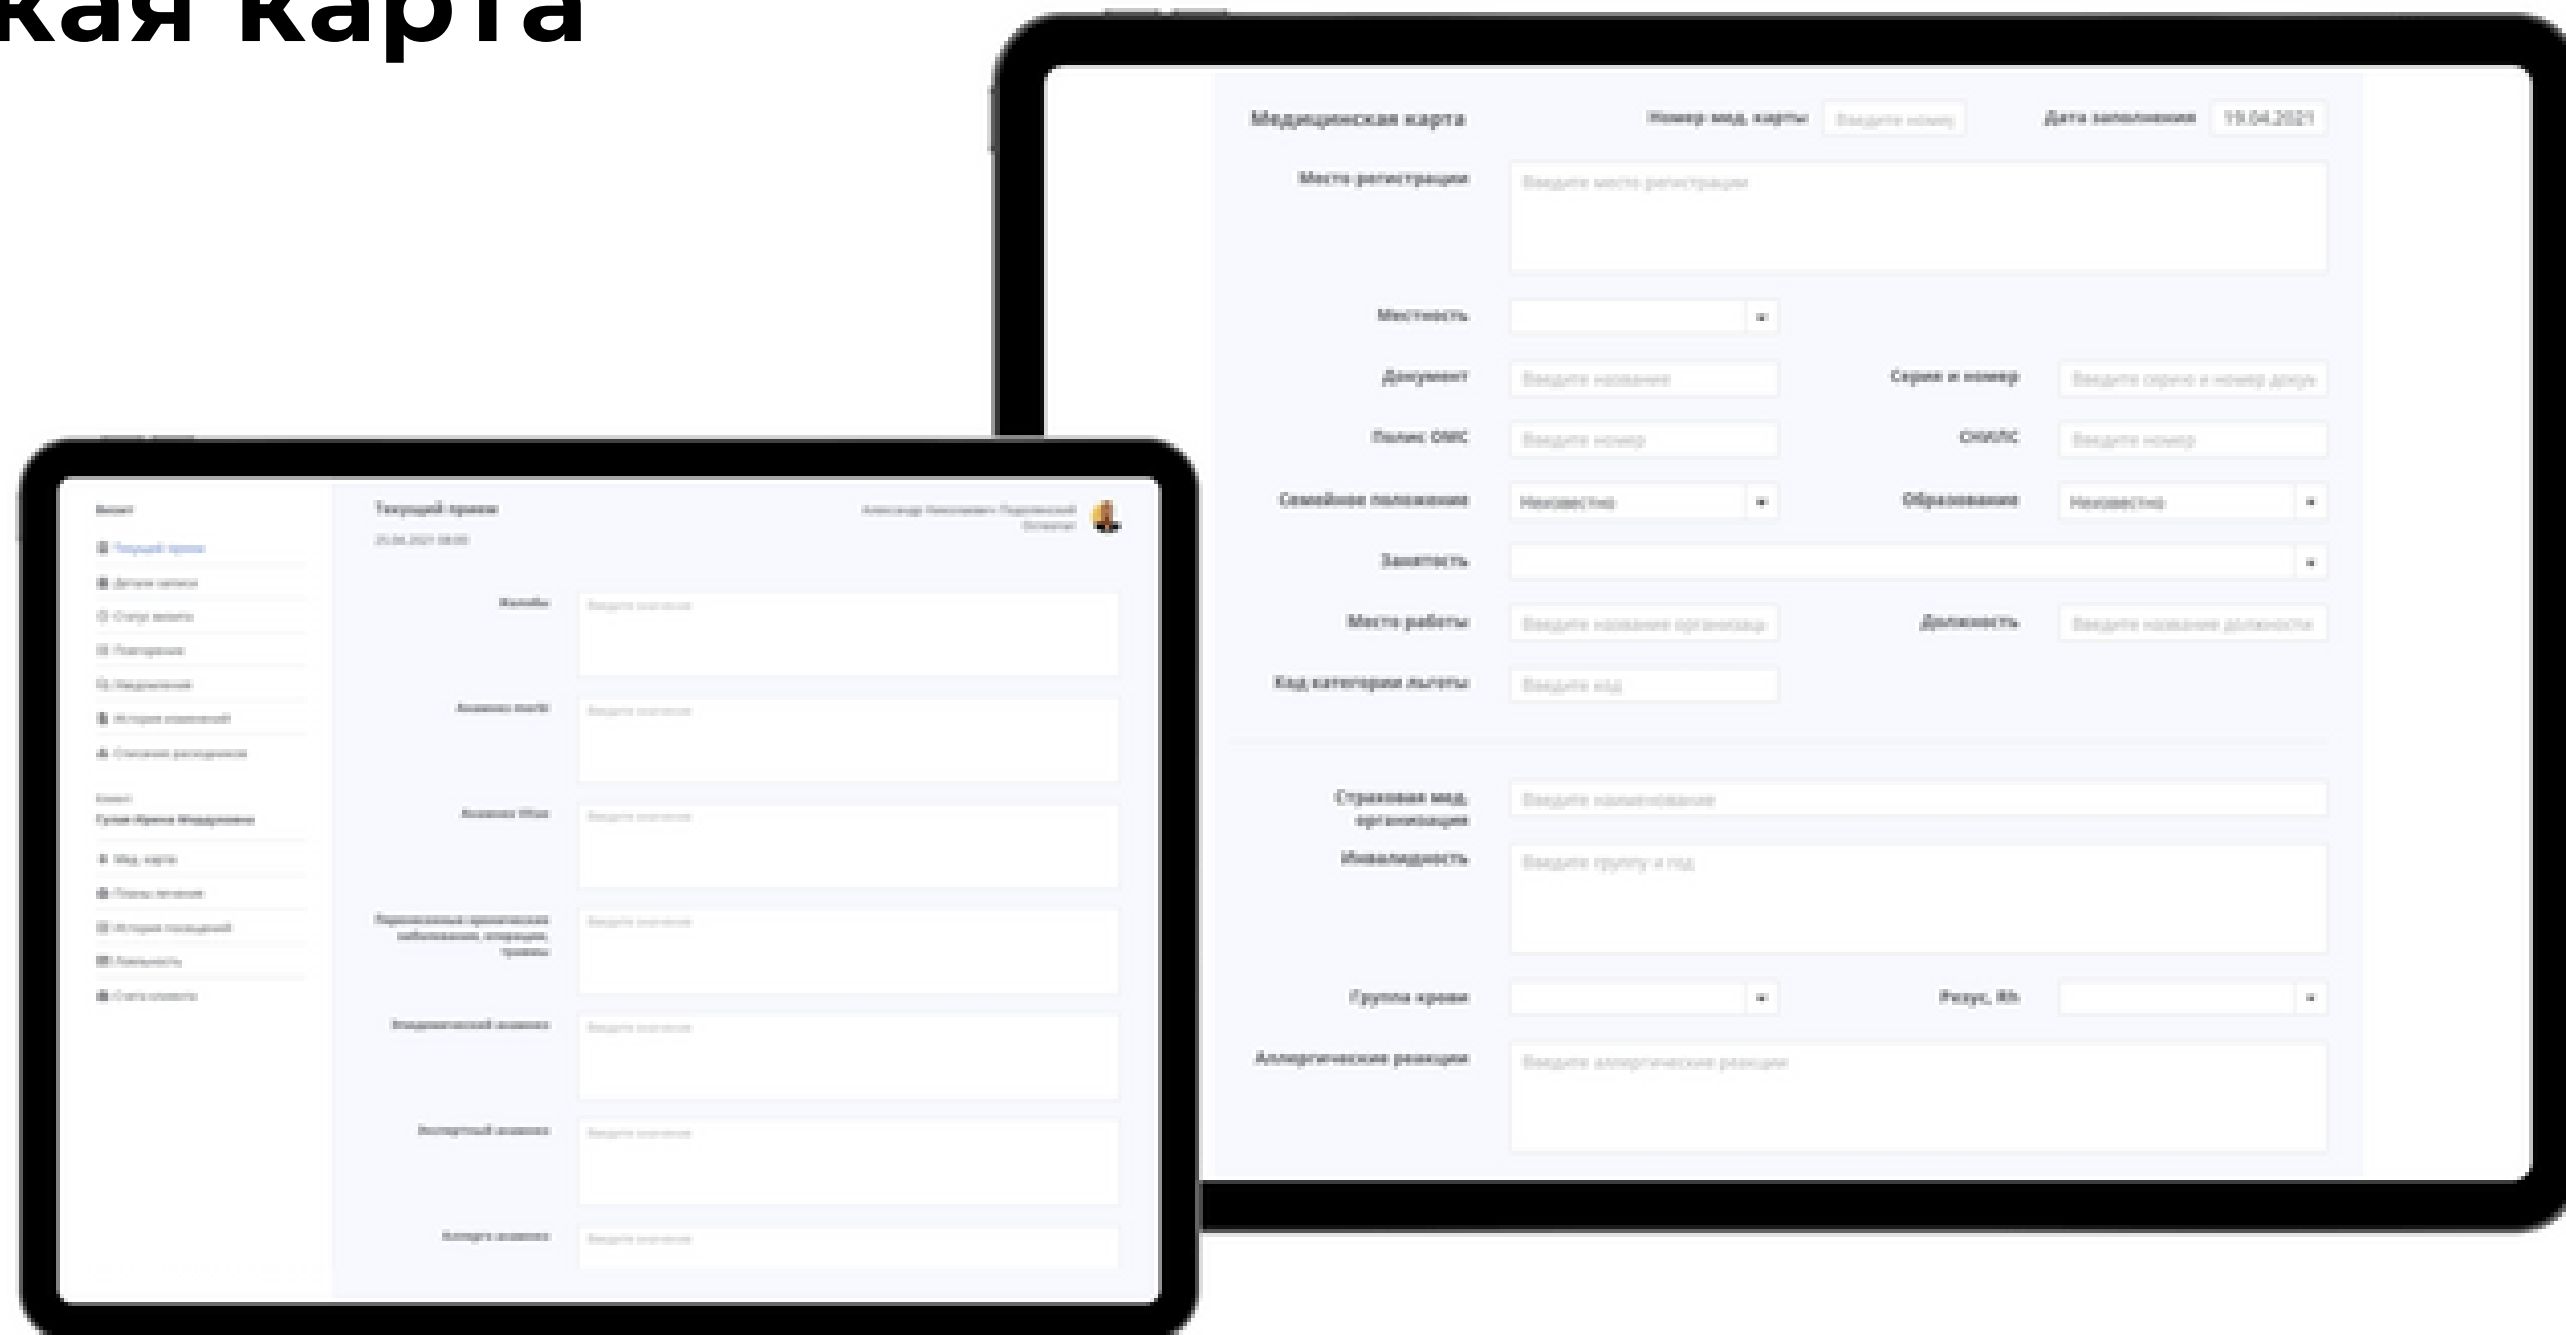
кая карта

Медицинская карта
Номер мед. карты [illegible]
Дата заполнения 19.04.2021
Место регистрации
Введите место регистрации
Местность
Документ
Введите название
Серия и номер
Введите серию и номер доку
Полис ОМС
Введите номер
СНИЛС
Введите номер
Семейное положение
Неизвестно
Образование
Неизвестно
Занятость
Место работы
Введите название организации
Должность
Введите название должности
Код категории льготы
Введите код
Страховая мед. организация
Введите наименование
Инвалидность
Введите группу и год
Группа крови
Резус, Rh
Аллергические реакции
Введите аллергические реакции

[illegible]
Текущий прием
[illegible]
Жалобы
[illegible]
Анамнез
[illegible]